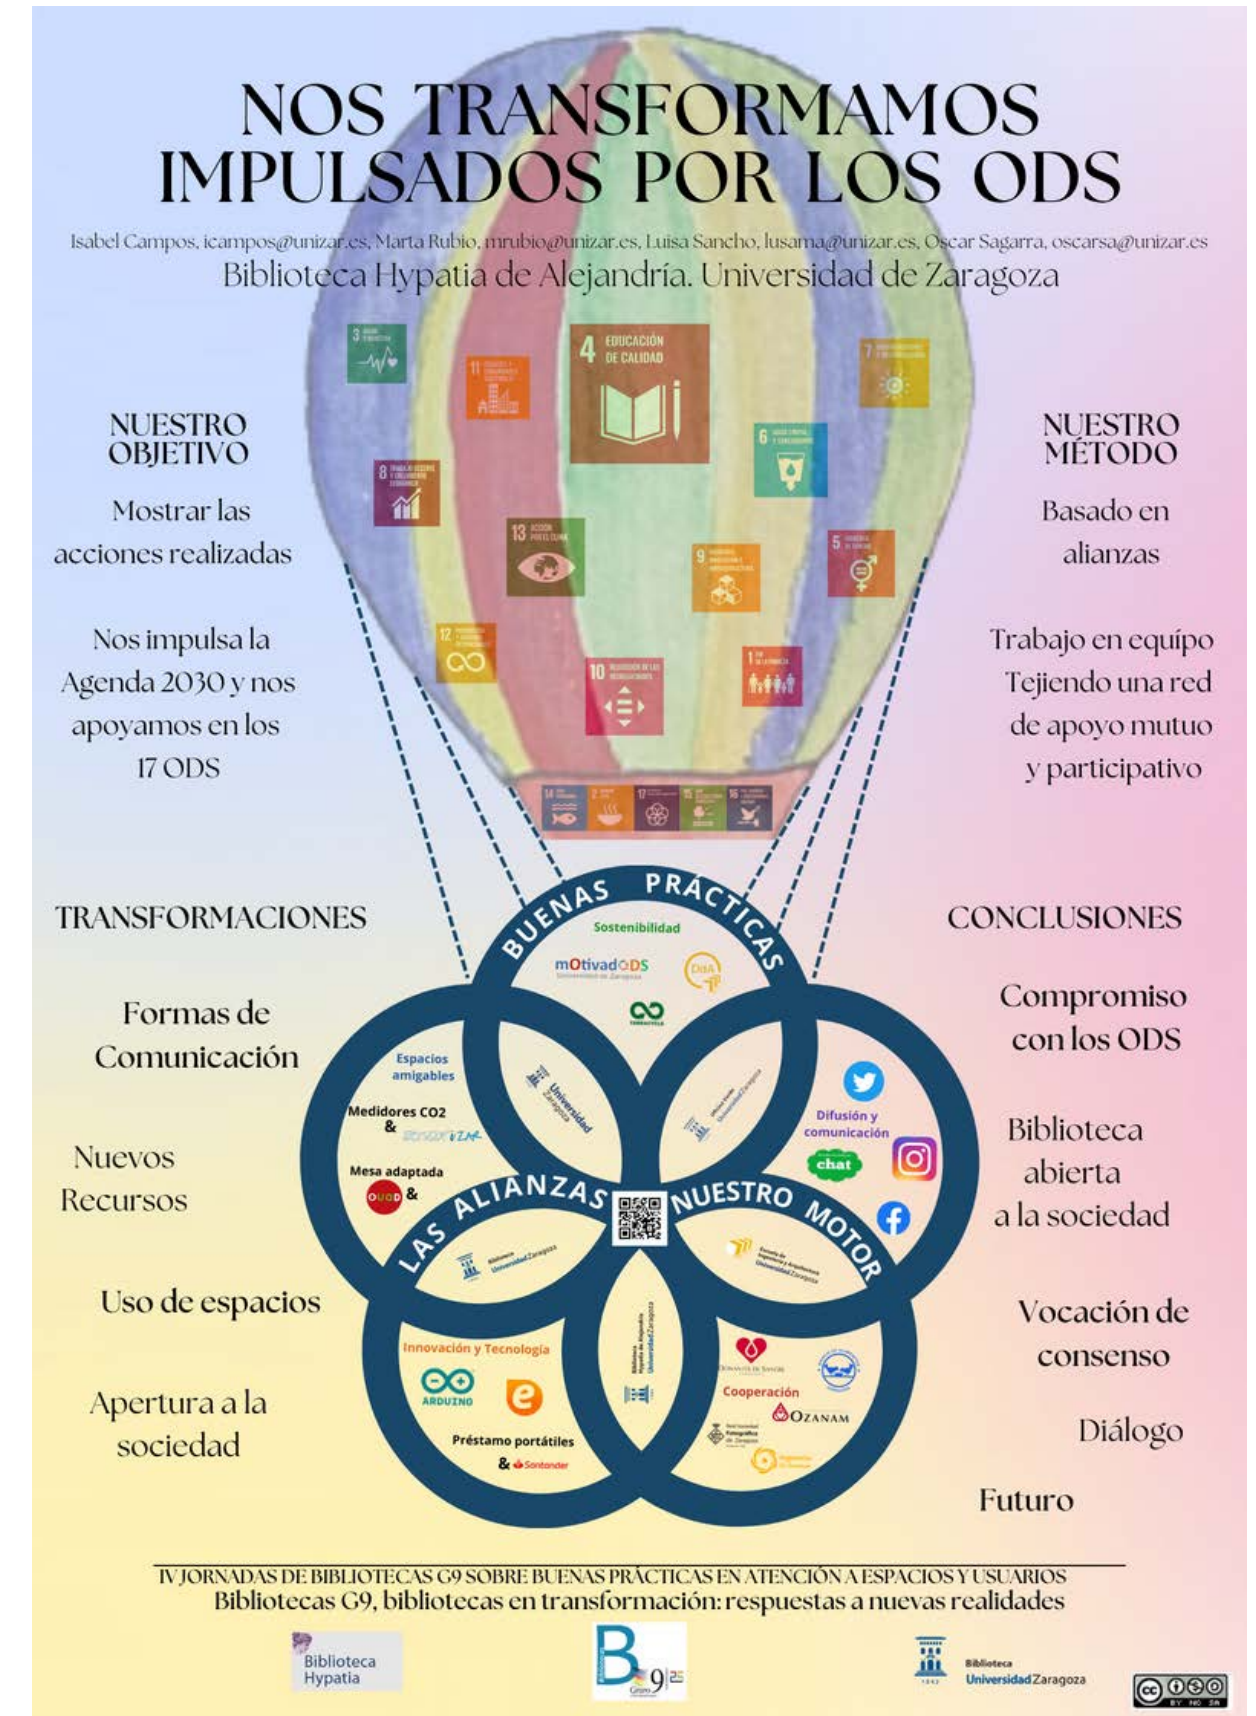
NOS TRANSFORMAMOS IMPULSADOS POR LOS ODS

Isabel Campos, icampos@unizar.es, Marta Rubio, mrubio@unizar.es, Luisa Sancho, lusama@unizar.es, Oscar Sagarra, oscarsa@unizar.es
Biblioteca Hypatia de Alejandría. Universidad de Zaragoza

4 EDUCACIÓN DE CALIDAD

NUESTRO OBJETIVO

Mostrar las acciones realizadas

Nos impulsa la Agenda 2030 y nos apoyamos en los 17 ODS

NUESTRO MÉTODO

Basado en alianzas

Trabajo en equipo
Tejiendo una red de apoyo mutuo y participativo

TRANSFORMACIONES

Formas de Comunicación

Nuevos Recursos

Uso de espacios

Apertura a la sociedad

CONCLUSIONES

Compromiso con los ODS

Biblioteca abierta a la sociedad

Vocación de consenso

Diálogo

Futuro

BUENAS PRÁCTICAS
Sostenibilidad
mOtivadODS
Espacios amigables
Medidores CO2 &
Mesa adaptada &
Difusión y comunicación
chat
LAS ALIANZAS
NUESTRO MOTOR
Innovación y Tecnología
ARDUINO
Préstamo portátiles & Santander
Cooperación
OZANAM
Universidad Zaragoza

IV JORNADAS DE BIBLIOTECAS G9 SOBRE BUENAS PRÁCTICAS EN ATENCIÓN A ESPACIOS Y USUARIOS
Bibliotecas G9, bibliotecas en transformación: respuestas a nuevas realidades

Biblioteca Hypatia
Biblioteca Universidad Zaragoza